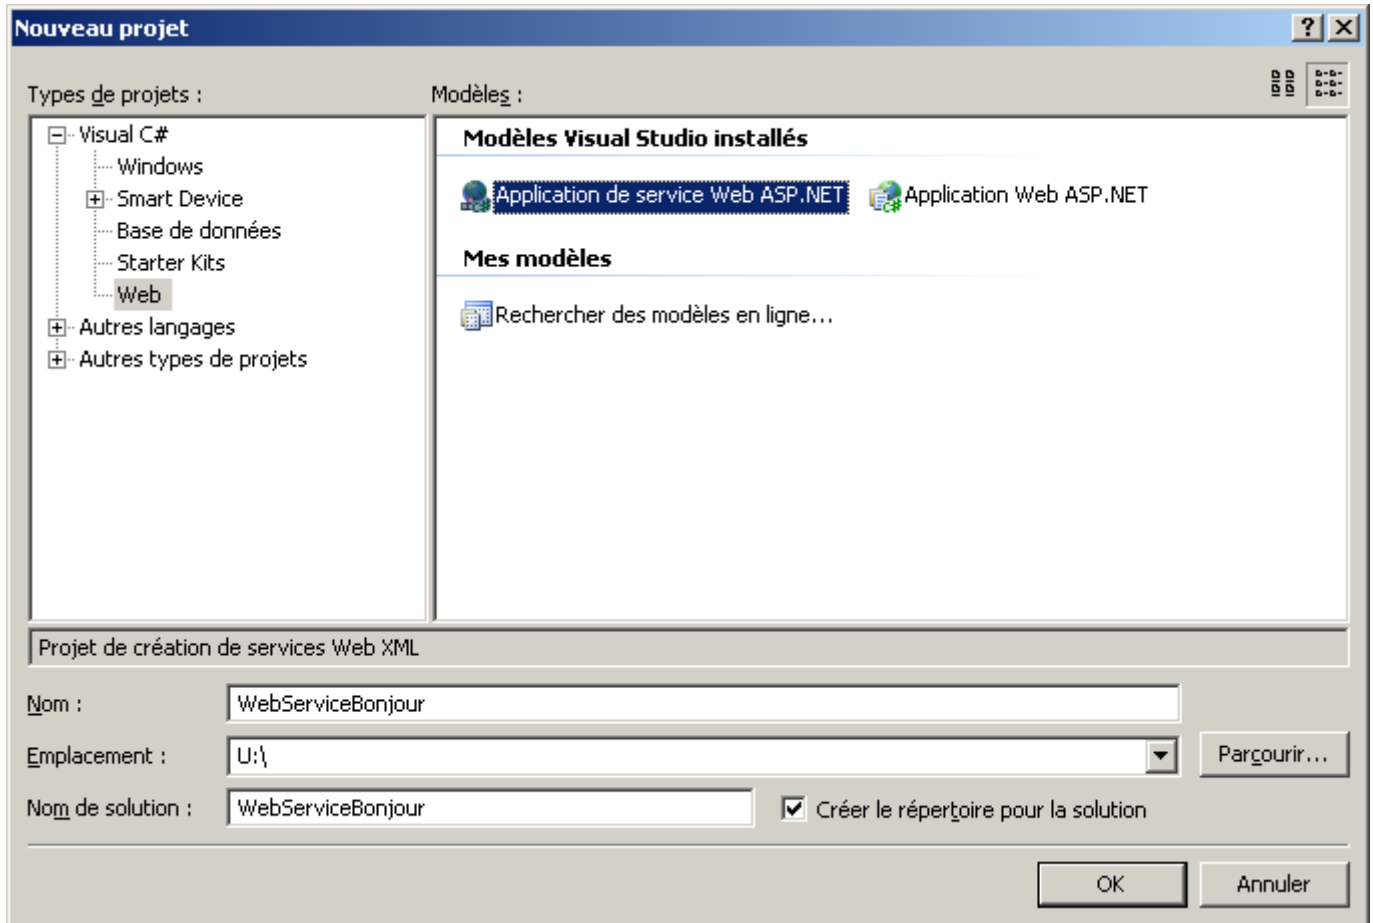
Nouveau projet

?

Types de projets :

Visual C#
Windows
Smart Device
Base de données
Starter Kits
Web
Autres langages
Autres types de projets

Modèles :

Modèles Visual Studio installés

Application de service Web ASP.NET

Application Web ASP.NET

Mes modèles

Rechercher des modèles en ligne...

Projet de création de services Web XML

Nom : WebServiceBonjour

Emplacement : U:\

Parcourir...

Nom de solution : WebServiceBonjour

Créer le répertoire pour la solution

OK

Annuler